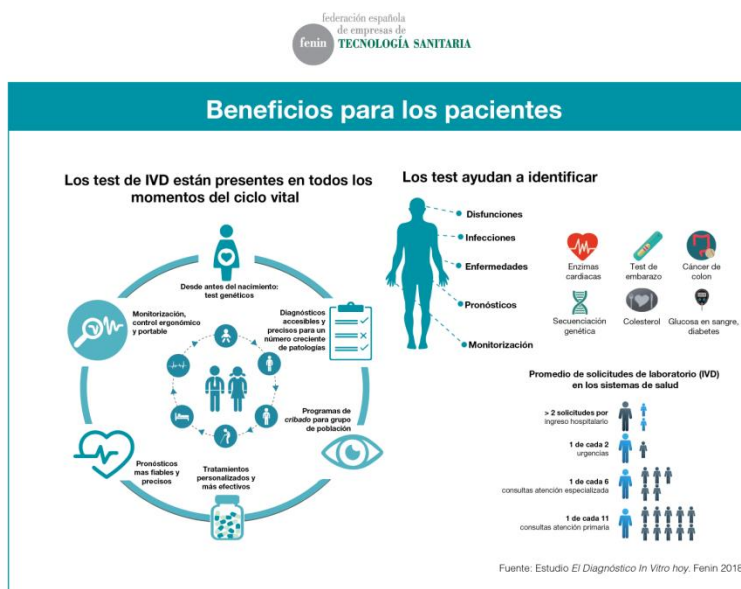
fenin federación española de empresas de TECNOLOGÍA SANITARIA

Beneficios para los pacientes

Los test de IVD están presentes en todos los momentos del ciclo vital

Desde antes del nacimiento: test genéticos

Monitorización, control ergonómico y portable

Diagnósticos accesibles y precisos para un número creciente de patologías

Programas de cribado para grupo de población

Pronósticos más fiables y precisos

Tratamientos personalizados y más efectivos

Los test ayudan a identificar

Disfunciones

Infecciones

Enfermedades

Pronósticos

Monitorización

Enzimas cardiacas

Test de embarazo

Cáncer de colon

Secuenciación genética

Colesterol

Glucosa en sangre, diabetes

Promedio de solicitudes de laboratorio (IVD) en los sistemas de salud

> 2 solicitudes por ingreso hospitalario

1 de cada 2 urgencias

1 de cada 6 consultas atención especializada

1 de cada 11 consultas atención primaria

Fuente: Estudio El Diagnóstico In Vitro hoy. Fenin 2018